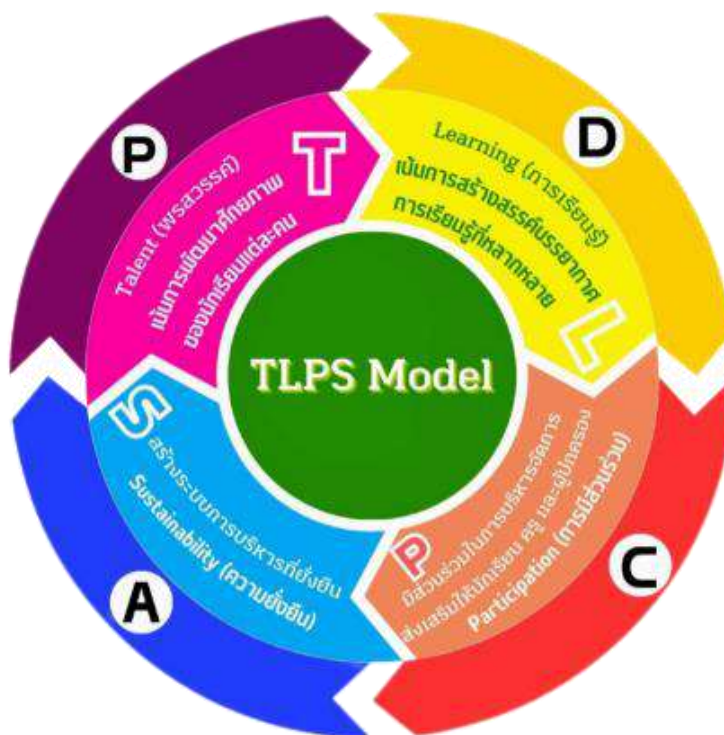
P

D

C

A

T

Talent (พรสวรรค์)
เน้นการพัฒนาศักยภาพ
ของนักเรียนแต่ละคน

Learning (การเรียนรู้)
เน้นการสร้างสรรค์บรรยากาศ
การเรียนรู้ที่หลากหลาย

L

TLPS Model

S

สร้างระบบการบริหารที่ยั่งยืน
Sustainability (ความยั่งยืน)

P

มีส่วนร่วมในการบริหารจัดการ
ส่งเสริมให้นักเรียน ครู และผู้ปกครอง
Participation (การมีส่วนร่วม)